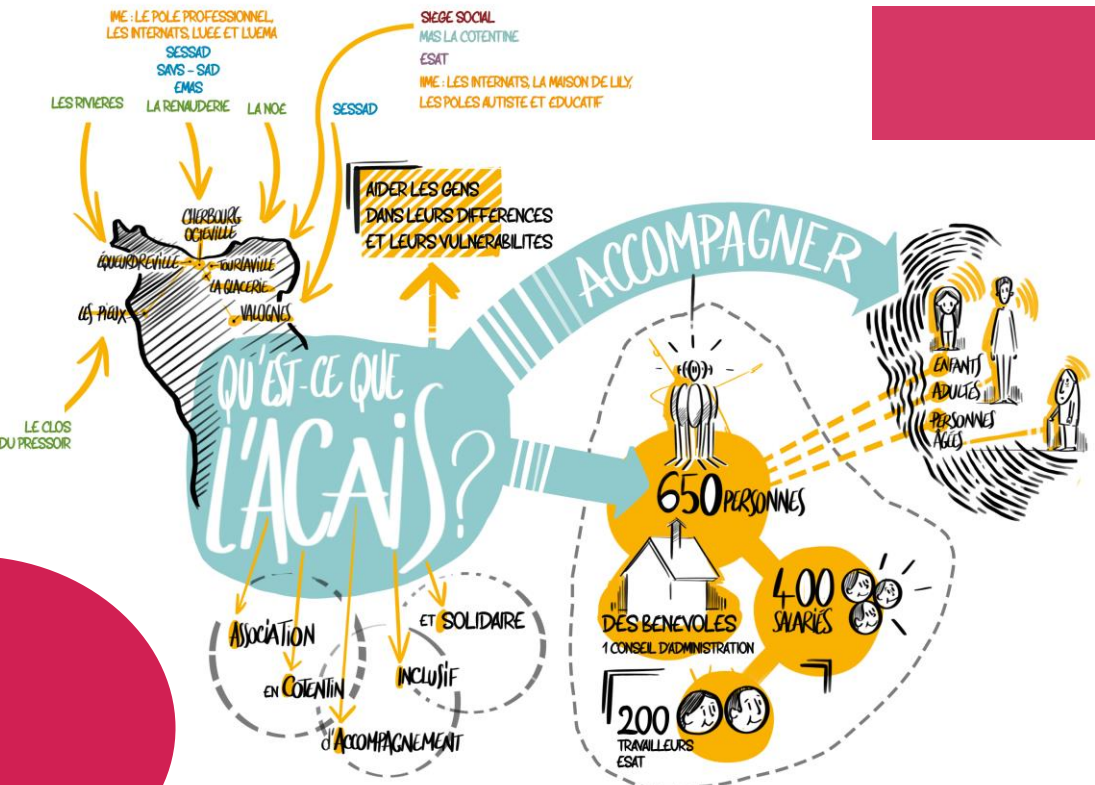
IME : LE POLE PROFESSIONNEL, LES INTERNATS, LUEE ET LUEMA
SESSAD
SAVS - SAD
EMAS
LES RIVIERES
LA RENAUDERIE
LA NOE
SESSAD
SIEGE SOCIAL
MAS LA COTENTINE
ESAT
IME : LES INTERNATS, LA MAISON DE LILY, LES POLES AUTISTE ET EDUCATIF

CHERBOURG OCTEVILLE
EQUEURDREVILLE
TOURLAVILLE
LA GLACERIE
VALOGNES
LES PIEUX
LE CLOS DU PRESSOIR

AIDER LES GENS DANS LEURS DIFFERENCES ET LEURS VULNERABILITES

ACCOMPAGNER

ENFANTS
ADULTES
PERSONNES AGEES

QU'EST-CE QUE L'ACAIS?

650 PERSONNES
DES BENEVOLES
1 CONSEIL D'ADMINISTRATION
400 SALARIES
200 TRAVAILLEURS ESAT

ASSOCIATION
EN COTENTIN
D'ACCOMPAGNEMENT
INCLUSIF
ET SOLIDAIRE